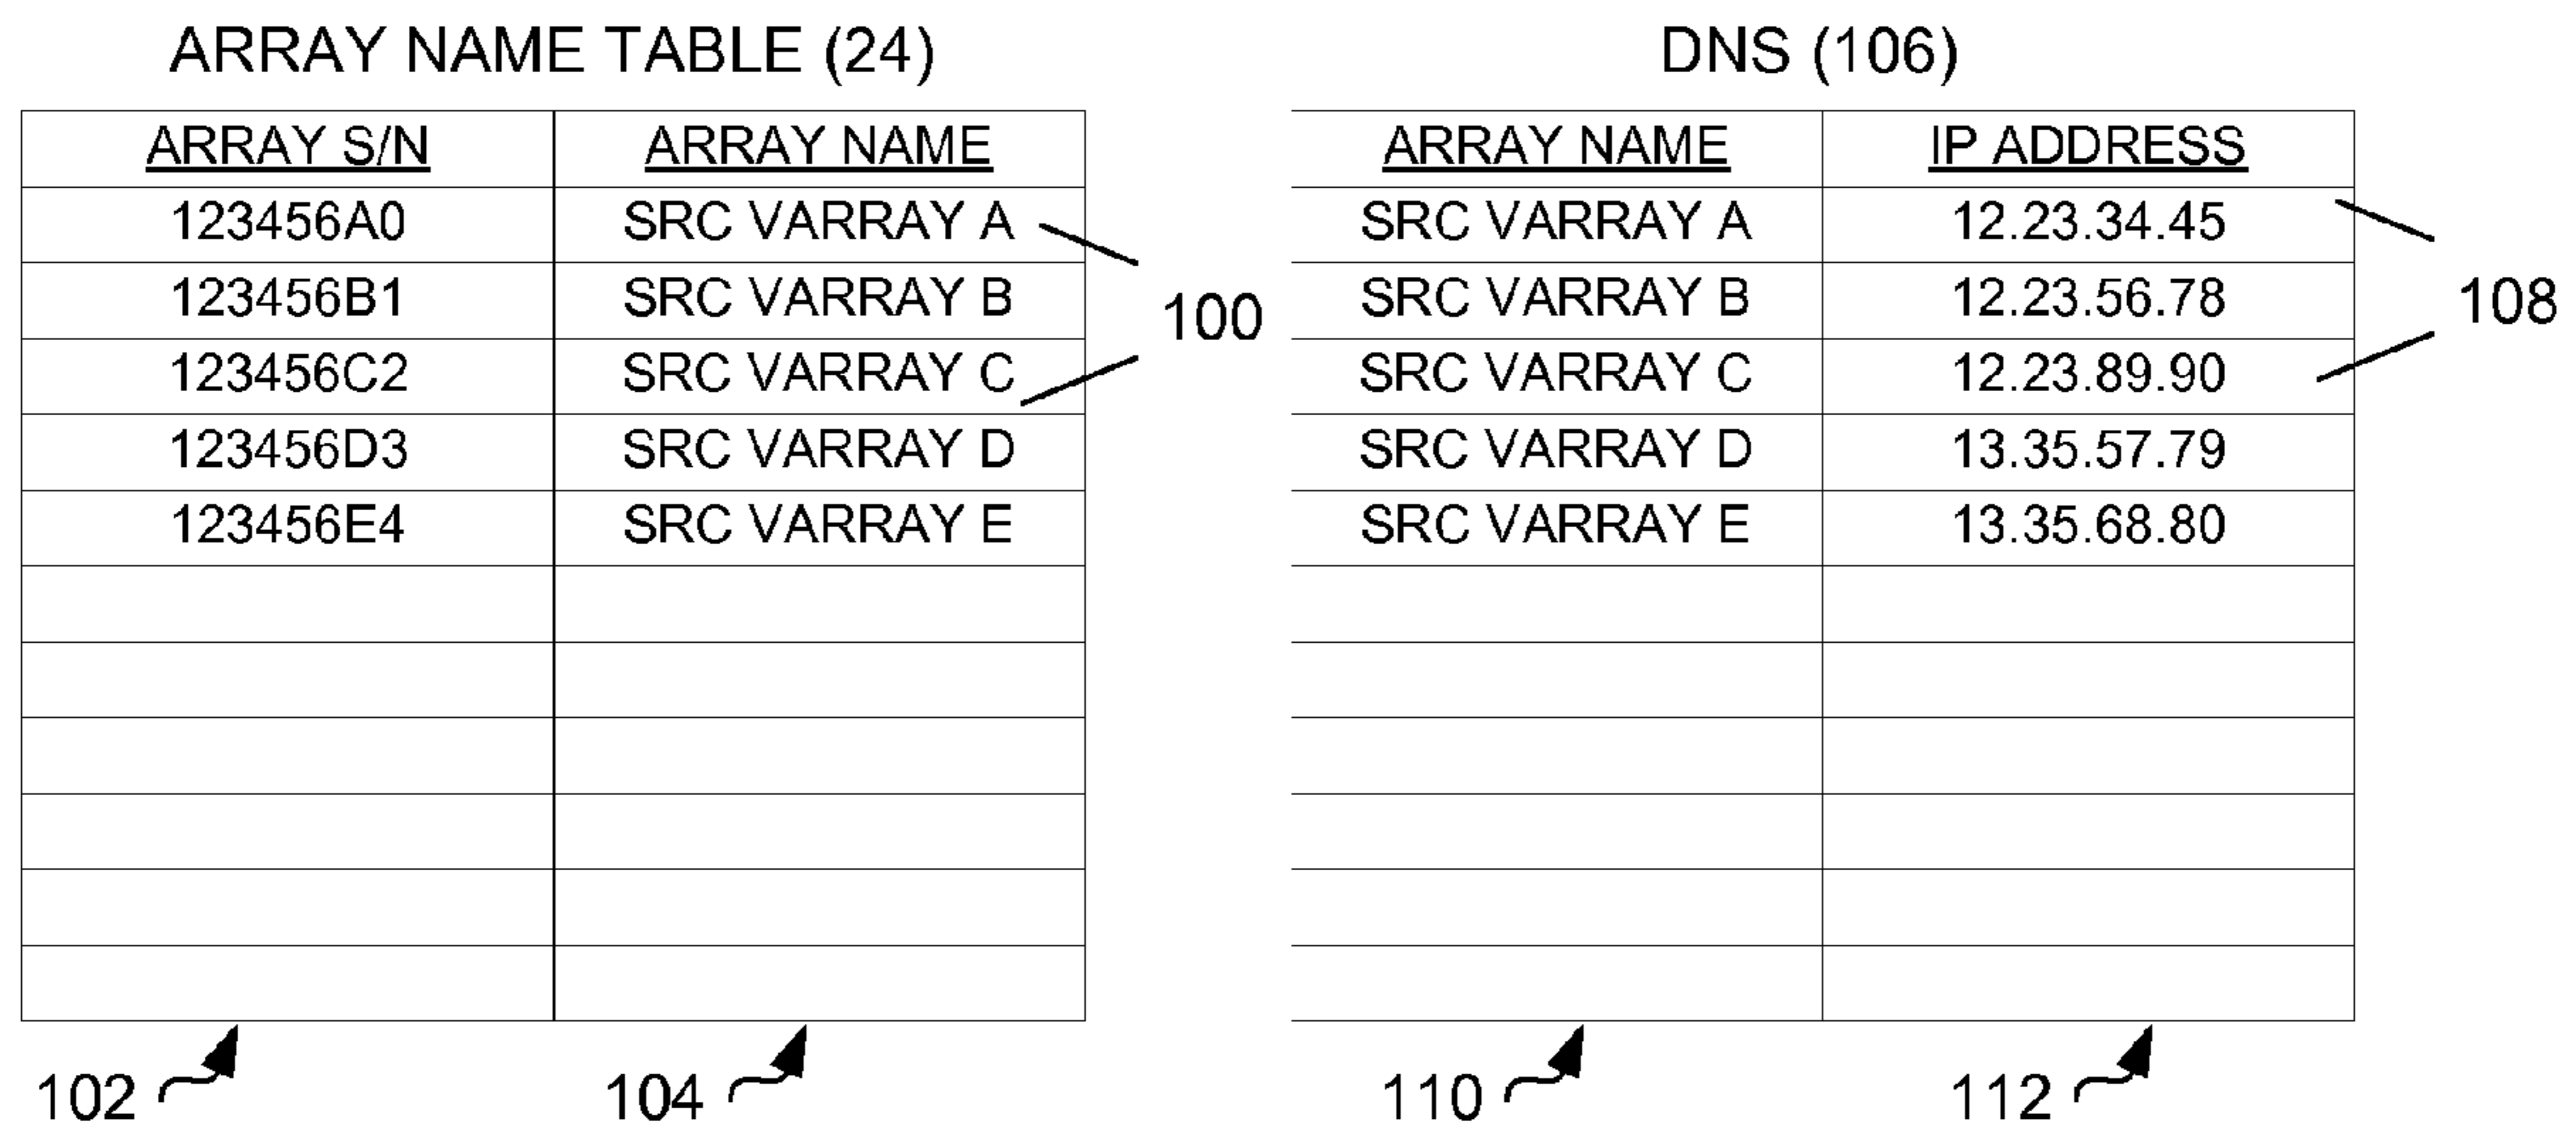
ARRAY NAME TABLE (24)

| ARRAY S/N | ARRAY NAME |
|---|---|
| 123456A0 | SRC VARRAY A |
| 123456B1 | SRC VARRAY B |
| 123456C2 | SRC VARRAY C |
| 123456D3 | SRC VARRAY D |
| 123456E4 | SRC VARRAY E |
| | |
| | |
| | |
| | |
| | |
| | |

100

102 104

DNS (106)

| ARRAY NAME | IP ADDRESS |
|---|---|
| SRC VARRAY A | 12.23.34.45 |
| SRC VARRAY B | 12.23.56.78 |
| SRC VARRAY C | 12.23.89.90 |
| SRC VARRAY D | 13.35.57.79 |
| SRC VARRAY E | 13.35.68.80 |
| | |
| | |
| | |
| | |
| | |
| | |

108

110 112